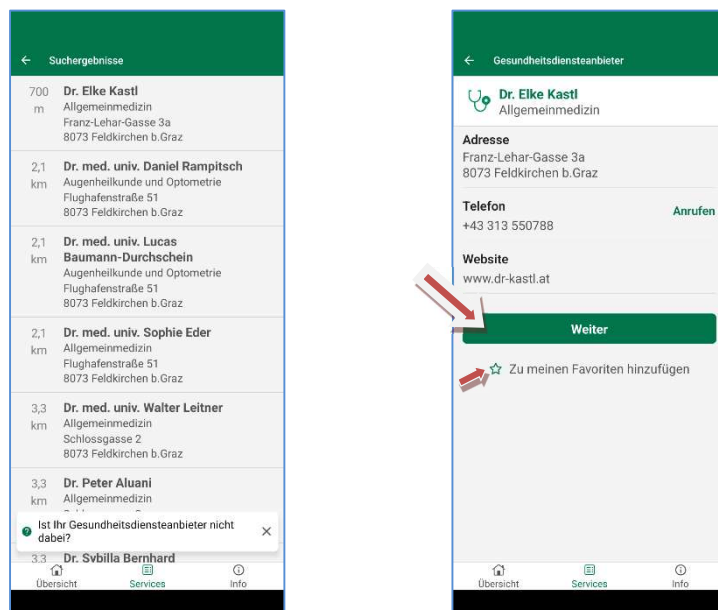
← Suchergebnisse

700 m Dr. Elke Kastl
Allgemeinmedizin
Franz-Lehar-Gasse 3a
8073 Feldkirchen b.Graz

2,1 km Dr. med. univ. Daniel Rampitsch
Augenheilkunde und Optometrie
Flughafenstraße 51
8073 Feldkirchen b.Graz

2,1 km Dr. med. univ. Lucas Baumann-Durchschein
Augenheilkunde und Optometrie
Flughafenstraße 51
8073 Feldkirchen b.Graz

2,1 km Dr. med. univ. Sophie Eder
Allgemeinmedizin
Flughafenstraße 51
8073 Feldkirchen b.Graz

3,3 km Dr. med. univ. Walter Leitner
Allgemeinmedizin
Schlossgasse 2
8073 Feldkirchen b.Graz

3,3 km Dr. Peter Aluani
Allgemeinmedizin
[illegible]

Ist Ihr Gesundheitsdiensteanbieter nicht dabei? ×

3,3 Dr. Sybilla Bernhard

Übersicht Services Info

← Gesundheitsdiensteanbieter

Dr. Elke Kastl
Allgemeinmedizin

Adresse
Franz-Lehar-Gasse 3a
8073 Feldkirchen b.Graz

Telefon
+43 313 550788
Anrufen

Website
www.dr-kastl.at

Weiter

☆ Zu meinen Favoriten hinzufügen

Übersicht Services Info